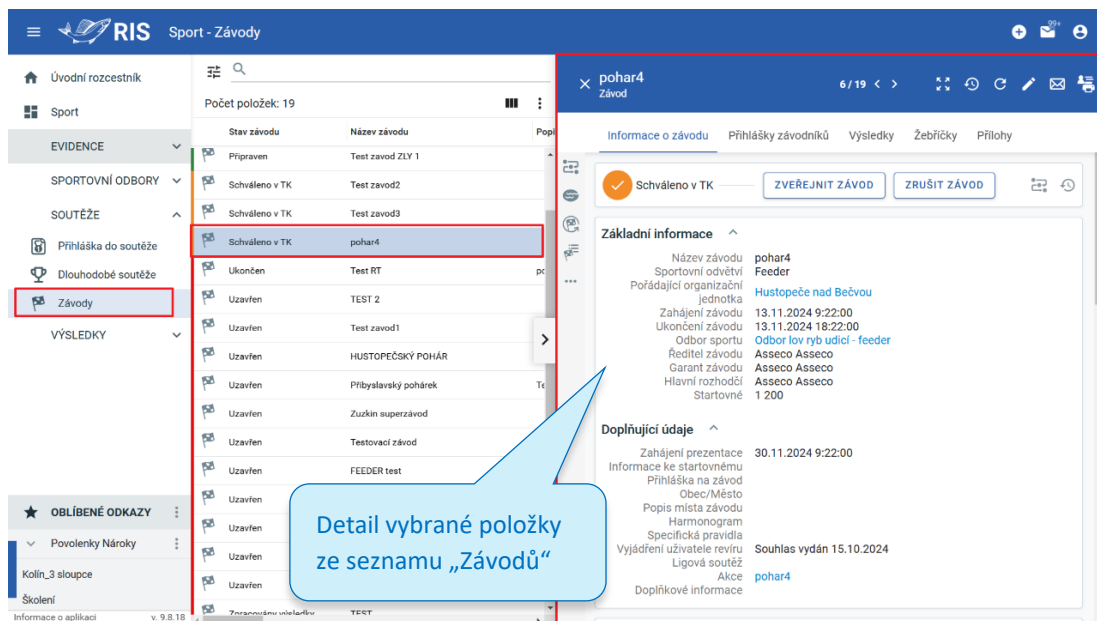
RIS Sport - Závody

99+

Úvodní rozcestník
Sport
EVIDENCE
SPORTOVNÍ ODBORY
SOUTĚŽE
Přihláška do soutěže
Dlouhodobé soutěže
Závody
VÝSLEDKY

OBLÍBENÉ ODKAZY
Povolenky Nároky
Kolín_3 sloupce
Školení
Informace o aplikaci v. 9.8.18

Počet položek: 19

| Stav závodu | Název závodu | Popi |
|---|---|---|
| Připraven | Test zavod ZLY 1 | |
| Schváleno v TK | Test zavod2 | |
| Schváleno v TK | Test zavod3 | |
| Schváleno v TK | pohar4 | |
| Ukončen | Test RT | pc |
| Uzavřen | TEST 2 | |
| Uzavřen | Test zavod1 | |
| Uzavřen | HUSTOPEČSKÝ POHÁR | |
| Uzavřen | Přibyslavský pohárek | Te |
| Uzavřen | Zuzkin superzávod | |
| Uzavřen | Testovací závod | |
| Uzavřen | FEEDER test | |
| Uzavřen | | |
| Uzavřen | | |
| Uzavřen | | |
| Uzavřen | | |
| Zpracovány výsledky | TEST | |

pohar4
Závod
6 / 19

Informace o závodu Přihlášky závodníků Výsledky Žebříčky Přílohy

Schváleno v TK
ZVEŘEJNIT ZÁVOD
ZRUŠIT ZÁVOD

Základní informace
Název závodu pohar4
Sportovní odvětví Feeder
Pořádající organizační jednotka Hustopeče nad Bečvou
Zahájení závodu 13.11.2024 9:22:00
Ukončení závodu 13.11.2024 18:22:00
Odbor sportu Odbor lov ryb udicí - feeder
Ředitel závodu Asseco Asseco
Garant závodu Asseco Asseco
Hlavní rozhodčí Asseco Asseco
Startovné 1 200

Doplňující údaje
Zahájení prezentace 30.11.2024 9:22:00
Informace ke startovnému
Přihláška na závod
Obec/Město
Popis místa závodu
Harmonogram
Specifická pravidla
Vyjádření uživatele revíru Souhlas vydán 15.10.2024
Ligová soutěž
Akce pohar4
Doplňkové informace

Detail vybrané položky ze seznamu „Závodů“